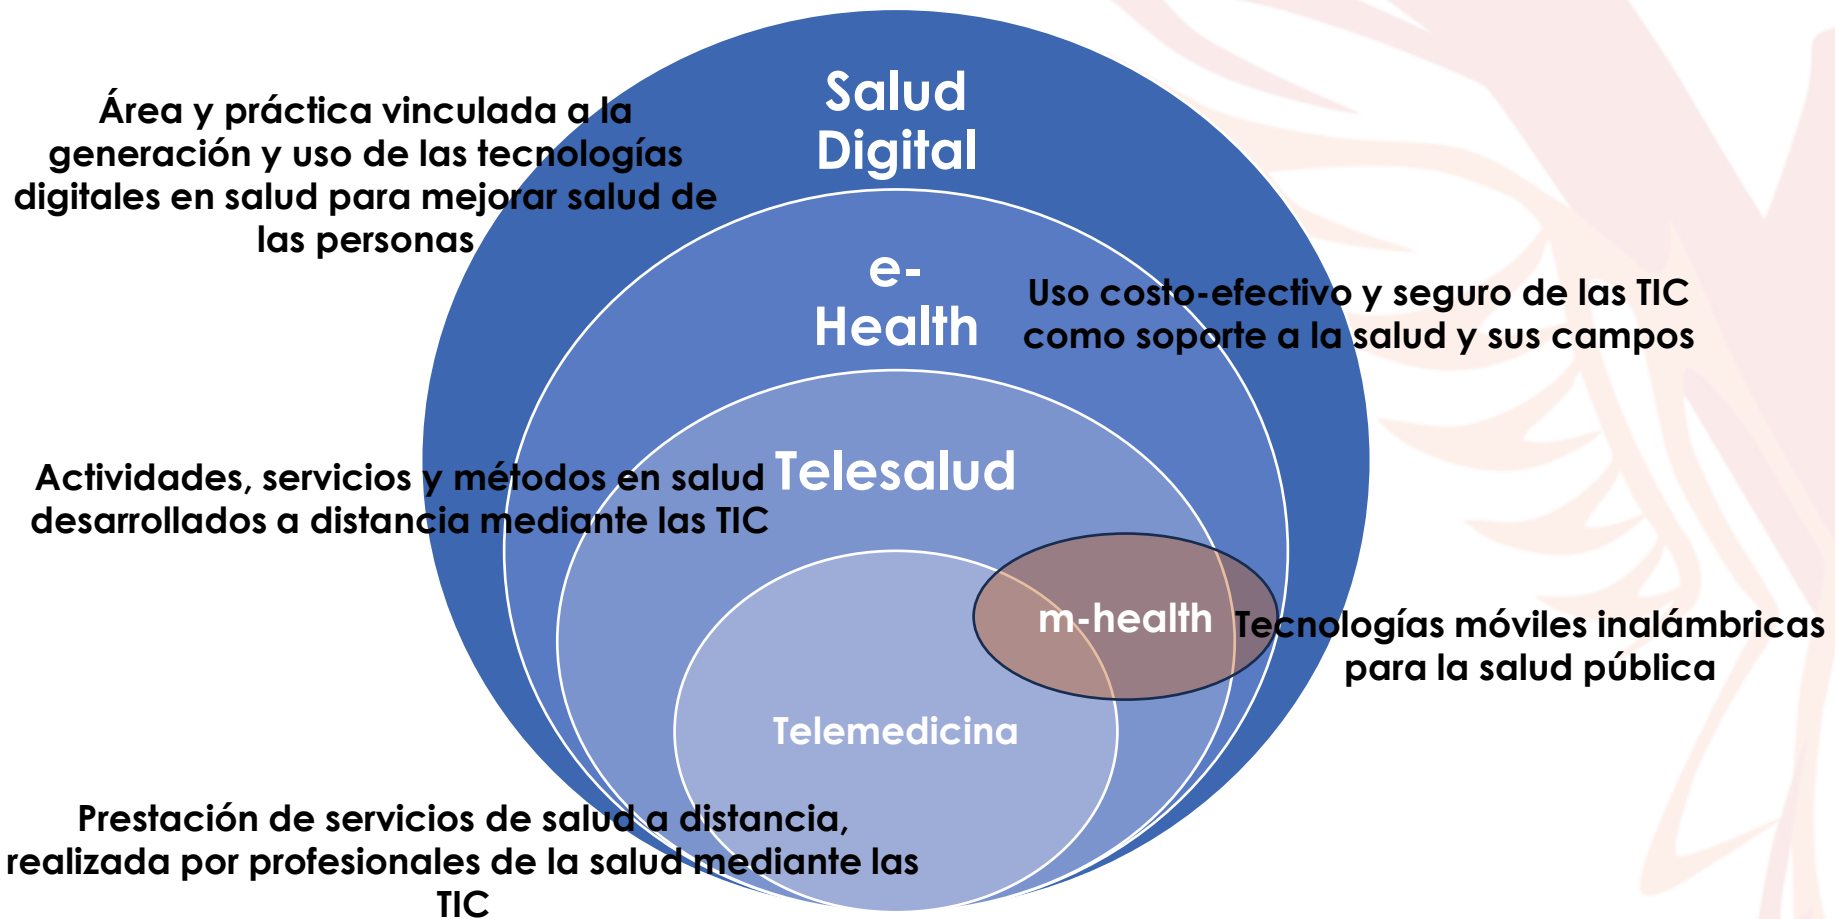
Salud Digital

Área y práctica vinculada a la generación y uso de las tecnologías digitales en salud para mejorar salud de las personas

e-Health

Uso costo-efectivo y seguro de las TIC como soporte a la salud y sus campos

Telesalud

Actividades, servicios y métodos en salud desarrollados a distancia mediante las TIC

m-health

Tecnologías móviles inalámbricas para la salud pública

Telemedicina

Prestación de servicios de salud a distancia, realizada por profesionales de la salud mediante las TIC